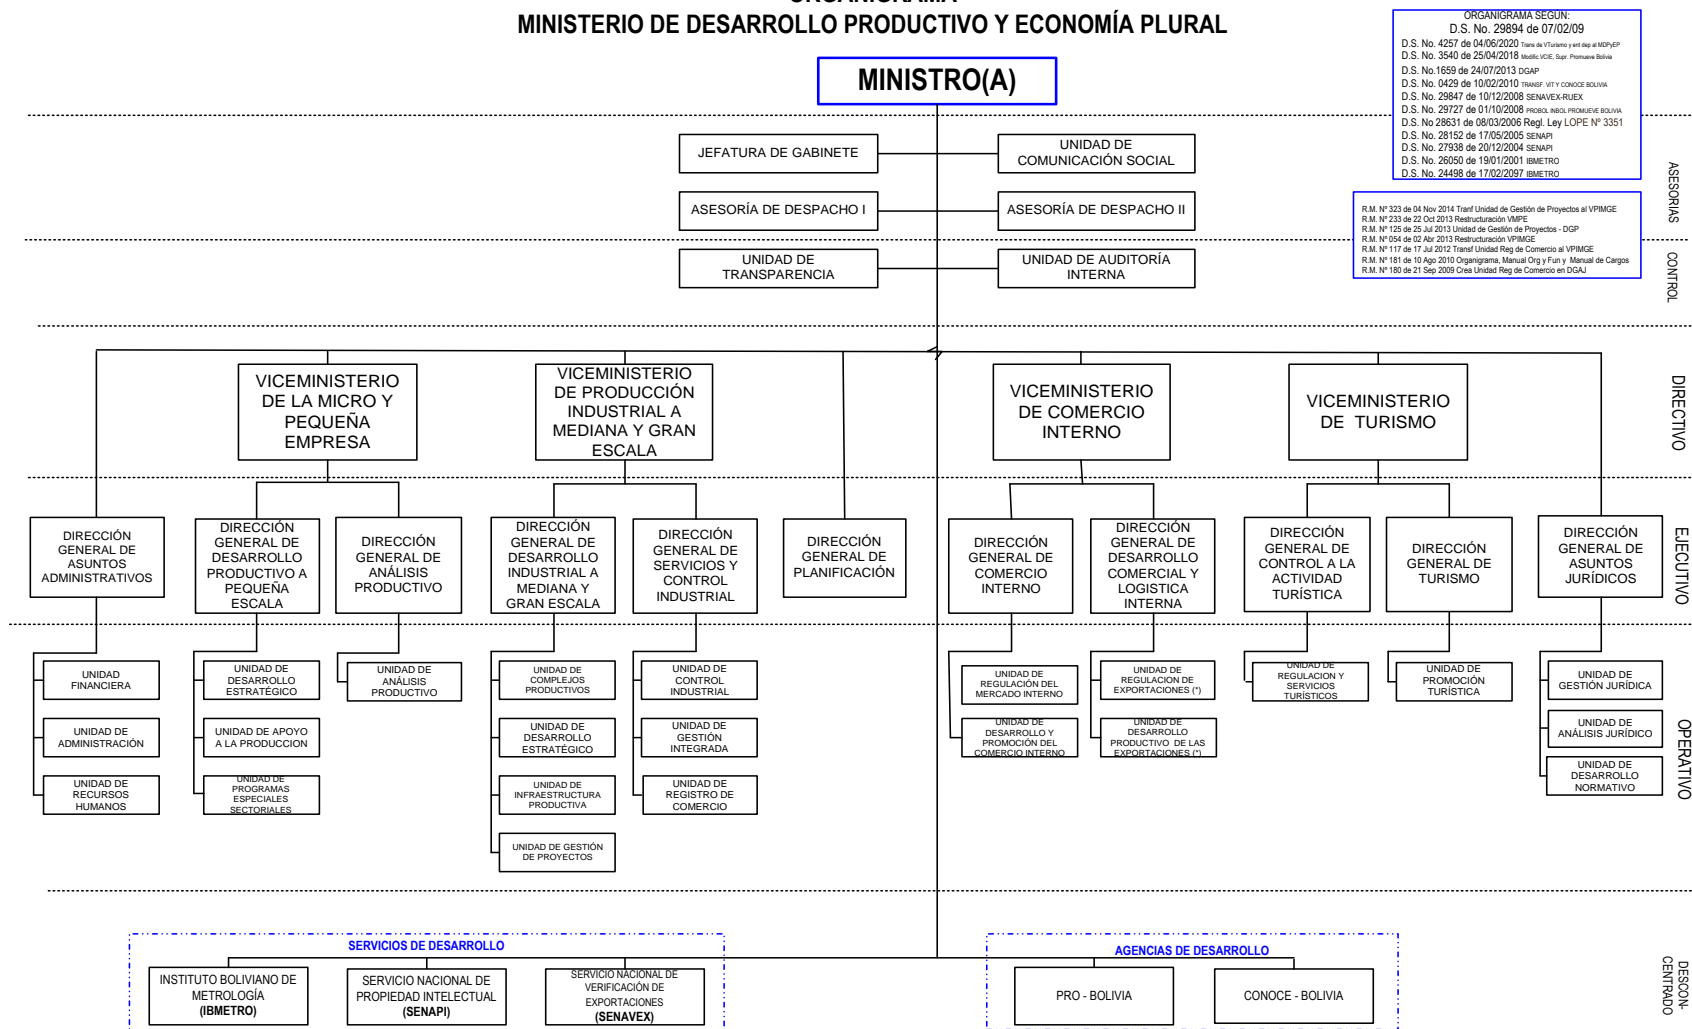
ORGANIGRAMA
MINISTERIO DE DESARROLLO PRODUCTIVO Y ECONOMÍA PLURAL

ORGANIGRAMA SEGÚN:
D.S. No. 29894 de 07/02/09
D.S. No. 4257 de 04/06/2020 Trans de VTurismo y ent dep al MDPyEP
D.S. No. 3540 de 25/04/2018 Modific VCIE, Supr. Promueve Bolivia
D.S. No.1659 de 24/07/2013 DGAP
D.S. No. 0429 de 10/02/2010 TRANSF. VIT Y CONOCE BOLIVIA
D.S. No. 29847 de 10/12/2008 SENAVEX-RUEX
D.S. No. 29727 de 01/10/2008 PROBOL INBOL PROMUEVE BOLIVIA
D.S. No 28631 de 08/03/2006 Regl. Ley LOPE Nº 3351
D.S. No. 28152 de 17/05/2005 SENAPI
D.S. No. 27938 de 20/12/2004 SENAPI
D.S. No. 26050 de 19/01/2001 IBMETRO
D.S. No. 24498 de 17/02/2097 IBMETRO

R.M. Nº 323 de 04 Nov 2014 Tranf Unidad de Gestión de Proyectos al VPIMGE
R.M. Nº 233 de 22 Oct 2013 Restructuración VMPE
R.M. Nº 125 de 25 Jul 2013 Unidad de Gestión de Proyectos - DGP
R.M. Nº 054 de 02 Abr 2013 Restructuración VPIMGE
R.M. Nº 117 de 17 Jul 2012 Transf Unidad Reg de Comercio al VPIMGE
R.M. Nº 181 de 10 Ago 2010 Organigrama, Manual Org y Fun y Manual de Cargos
R.M. Nº 180 de 21 Sep 2009 Crea Unidad Reg de Comercio en DGAJ

MINISTRO(A)

JEFATURA DE GABINETE
UNIDAD DE COMUNICACIÓN SOCIAL
ASESORÍA DE DESPACHO I
ASESORÍA DE DESPACHO II
UNIDAD DE TRANSPARENCIA
UNIDAD DE AUDITORÍA INTERNA

ASESORIAS
CONTROL

VICEMINISTERIO DE LA MICRO Y PEQUEÑA EMPRESA
VICEMINISTERIO DE PRODUCCIÓN INDUSTRIAL A MEDIANA Y GRAN ESCALA
VICEMINISTERIO DE COMERCIO INTERNO
VICEMINISTERIO DE TURISMO

DIRECTIVO

DIRECCIÓN GENERAL DE ASUNTOS ADMINISTRATIVOS
DIRECCIÓN GENERAL DE DESARROLLO PRODUCTIVO A PEQUEÑA ESCALA
DIRECCIÓN GENERAL DE ANÁLISIS PRODUCTIVO
DIRECCIÓN GENERAL DE DESARROLLO INDUSTRIAL A MEDIANA Y GRAN ESCALA
DIRECCIÓN GENERAL DE SERVICIOS Y CONTROL INDUSTRIAL
DIRECCIÓN GENERAL DE PLANIFICACIÓN
DIRECCIÓN GENERAL DE COMERCIO INTERNO
DIRECCIÓN GENERAL DE DESARROLLO COMERCIAL Y LOGISTICA INTERNA
DIRECCIÓN GENERAL DE CONTROL A LA ACTIVIDAD TURÍSTICA
DIRECCIÓN GENERAL DE TURISMO
DIRECCIÓN GENERAL DE ASUNTOS JURÍDICOS

EJECUTIVO

UNIDAD FINANCIERA
UNIDAD DE ADMINISTRACIÓN
UNIDAD DE RECURSOS HUMANOS
UNIDAD DE DESARROLLO ESTRATÉGICO
UNIDAD DE APOYO A LA PRODUCCION
UNIDAD DE PROGRAMAS ESPECIALES SECTORIALES
UNIDAD DE ANÁLISIS PRODUCTIVO
UNIDAD DE COMPLEJOS PRODUCTIVOS
UNIDAD DE DESARROLLO ESTRATÉGICO
UNIDAD DE INFRAESTRUCTURA PRODUCTIVA
UNIDAD DE GESTIÓN DE PROYECTOS
UNIDAD DE CONTROL INDUSTRIAL
UNIDAD DE GESTIÓN INTEGRADA
UNIDAD DE REGISTRO DE COMERCIO
UNIDAD DE REGULACIÓN DEL MERCADO INTERNO
UNIDAD DE DESARROLLO Y PROMOCIÓN DEL COMERCIO INTERNO
UNIDAD DE REGULACION DE EXPORTACIONES (*)
UNIDAD DE DESARROLLO PRODUCTIVO DE LAS EXPORTACIONES (*)
UNIDAD DE REGULACION Y SERVICIOS TURÍSTICOS
UNIDAD DE PROMOCIÓN TURÍSTICA
UNIDAD DE GESTIÓN JURÍDICA
UNIDAD DE ANÁLISIS JURÍDICO
UNIDAD DE DESARROLLO NORMATIVO

OPERATIVO

SERVICIOS DE DESARROLLO
INSTITUTO BOLIVIANO DE METROLOGÍA (IBMETRO)
SERVICIO NACIONAL DE PROPIEDAD INTELECTUAL (SENAPI)
SERVICIO NACIONAL DE VERIFICACIÓN DE EXPORTACIONES (SENAVEX)

AGENCIAS DE DESARROLLO
PRO - BOLIVIA
CONOCE - BOLIVIA

DESCON-CENTRADO